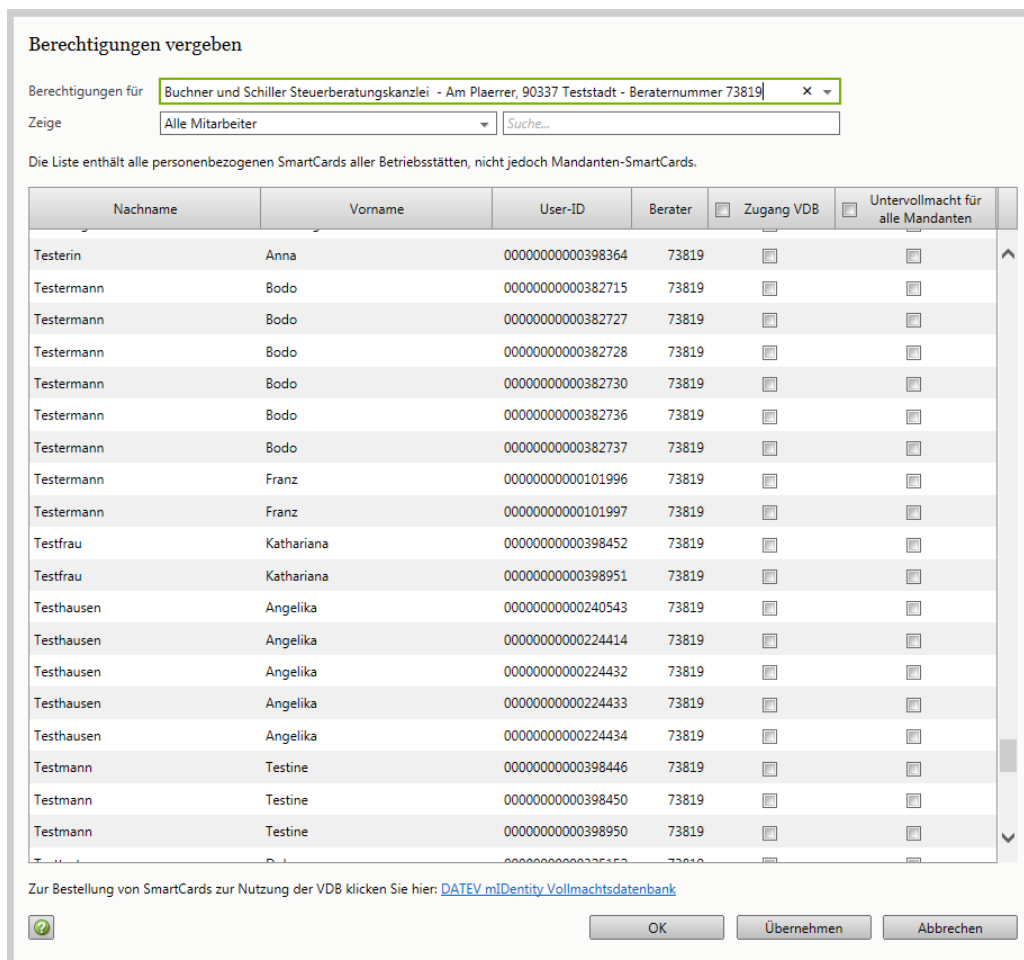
Berechtigungen vergeben

Berechtigungen für Buchner und Schiller Steuerberatungskanzlei - Am Plaerrer, 90337 Teststadt - Beraternummer 73819 ×

Zeige Alle Mitarbeiter Suche...

Die Liste enthält alle personenbezogenen SmartCards aller Betriebsstätten, nicht jedoch Mandanten-SmartCards.

| Nachname | Vorname | User-ID | Berater | Zugang VDB | Untervollmacht für alle Mandanten |
|---|---|---|---|---|---|
| Testerin | Anna | 00000000000398364 | 73819 | | |
| Testermann | Bodo | 00000000000382715 | 73819 | | |
| Testermann | Bodo | 00000000000382727 | 73819 | | |
| Testermann | Bodo | 00000000000382728 | 73819 | | |
| Testermann | Bodo | 00000000000382730 | 73819 | | |
| Testermann | Bodo | 00000000000382736 | 73819 | | |
| Testermann | Bodo | 00000000000382737 | 73819 | | |
| Testermann | Franz | 00000000000101996 | 73819 | | |
| Testermann | Franz | 00000000000101997 | 73819 | | |
| Testfrau | Kathariana | 00000000000398452 | 73819 | | |
| Testfrau | Kathariana | 00000000000398951 | 73819 | | |
| Testhausen | Angelika | 00000000000240543 | 73819 | | |
| Testhausen | Angelika | 00000000000224414 | 73819 | | |
| Testhausen | Angelika | 00000000000224432 | 73819 | | |
| Testhausen | Angelika | 00000000000224433 | 73819 | | |
| Testhausen | Angelika | 00000000000224434 | 73819 | | |
| Testmann | Testine | 00000000000398446 | 73819 | | |
| Testmann | Testine | 00000000000398450 | 73819 | | |
| Testmann | Testine | 00000000000398950 | 73819 | | |

Zur Bestellung von SmartCards zur Nutzung der VDB klicken Sie hier: DATEV mIDentity Vollmachtsdatenbank

OK Übernehmen Abbrechen